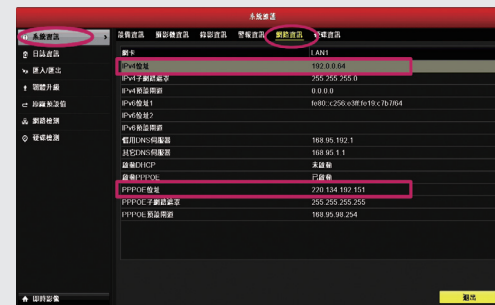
系統資訊

系統資訊
日誌資訊
匯入/匯出
韌體升級
預設參數值
網路檢測
硬碟檢測

設備資訊 攝影機資訊 錄影資訊 警報資訊 網路資訊 硬碟資訊

| 網卡 | LAN1 |
|---|---|
| IPv4位址 | 192.0.0.64 |
| IPv4子網路遮罩 | 255.255.255.0 |
| IPv4預設閘道 | 0.0.0.0 |
| IPv6位址1 | fe80::c256:e3ff:fe19:c7b7/64 |
| IPv6位址2 | |
| IPv6預設閘道 | |
| 慣用DNS伺服器 | 168.95.192.1 |
| 其它DNS伺服器 | 168.95.1.1 |
| 啟動DHCP | 未啟動 |
| 啟動PPPOE | 已啟動 |
| PPPOE位址 | 220.134.192.151 |
| PPPOE子網路遮罩 | 255.255.255.255 |
| PPPOE預設閘道 | 168.95.98.254 |

即時影像

離開